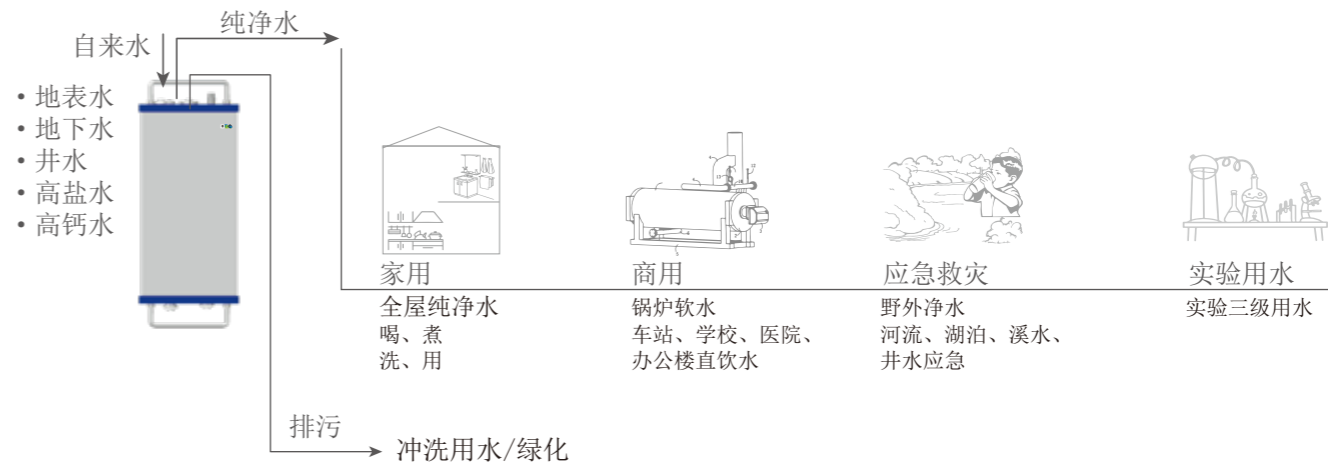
纯净水

自来水

• 地表水
• 地下水
• 井水
• 高盐水
• 高钙水

家用
全屋纯净水
喝、煮
洗、用

商用
锅炉软水
车站、学校、医院、
办公楼直饮水

应急救灾
野外净水
河流、湖泊、溪水、
井水应急

实验用水
实验三级用水

排污
冲洗用水/绿化